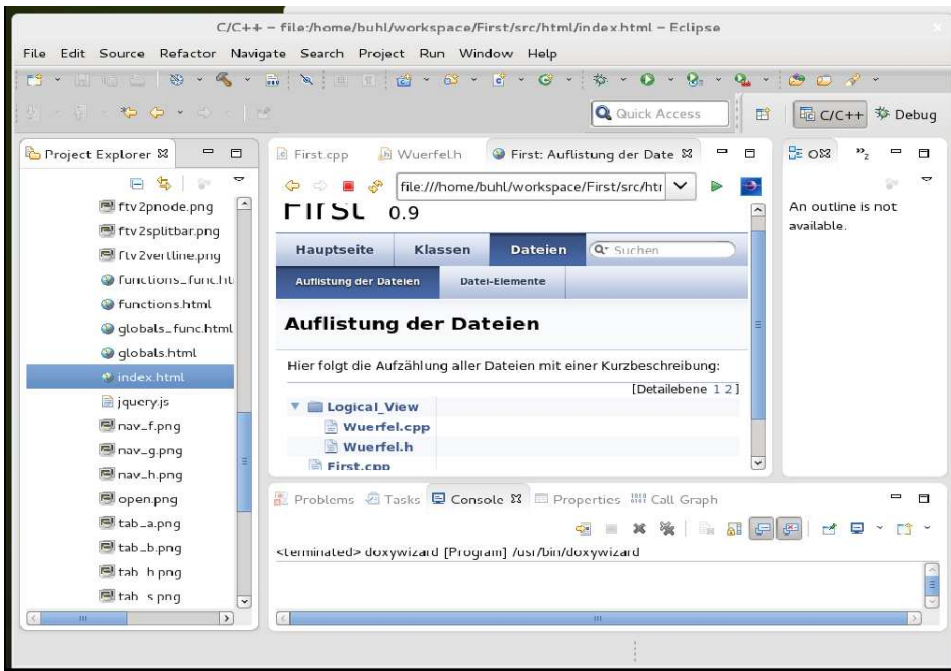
C/C++ – file:/home/buhl/workspace/First/src/html/index.html – Eclipse

File Edit Source Refactor Navigate Search Project Run Window Help

Quick Access

C/C++ Debug

Project Explorer

ftv2pnode.png
ftv2splitbar.png
ftv2vertline.png
functions_func.ht
functions.html
globals_func.html
globals.html
index.html
jquery.js
nav_f.png
nav_g.png
nav_h.png
open.png
tab_a.png
tab_b.png
tab_h.png
tab_s.png

First.cpp
Wuerfel.h
First: Auflistung der Date

file:///home/buhl/workspace/First/src/htr

First 0.9

Hauptseite Klassen Dateien Suchen

Auflistung der Dateien Datei-Elemente

Auflistung der Dateien

Hier folgt die Aufzählung aller Dateien mit einer Kurzbeschreibung:

[Detailebene 1 2]

Logical_View
Wuerfel.cpp
Wuerfel.h
First.cpp

An outline is not available.

Problems Tasks Console Properties Call Graph

<terminated> doxywizard [Program] /usr/bin/doxywizard